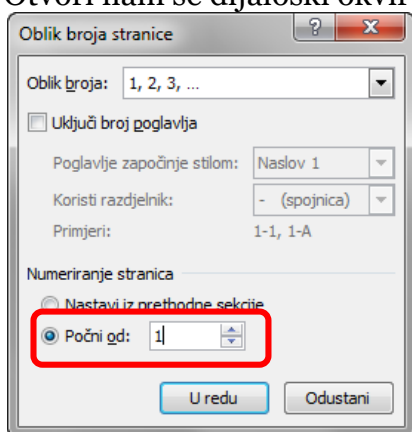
Otvori nam se dijaloški okvir

Oblik broja stranice

?

X

Oblik broja: 1, 2, 3, ...

Uključi broj poglavlja

Poglavlje započinje stilom: Naslov 1

Koristi razdjelnik: - (spojnica)

Primjeri: 1-1, 1-A

Numeriranje stranica

Nastavi iz prethodne sekcije

Počni od: 1

U redu

Odustani